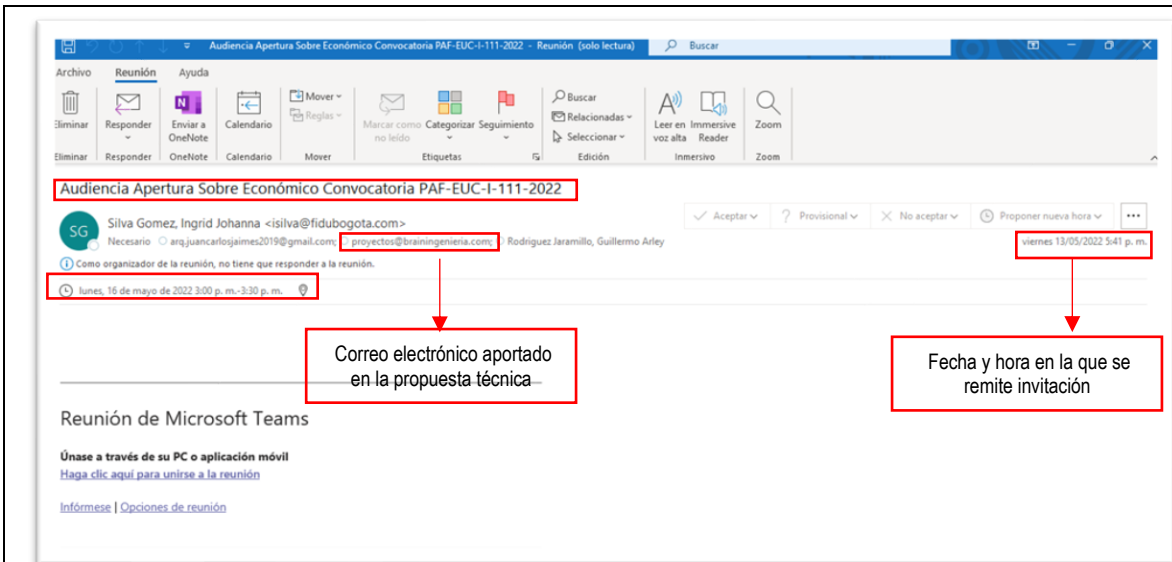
Audiencia Apertura Sobre Económico Convocatoria PAF-EUC-I-111-2022 - Reunión (solo lectura)

Buscar

Archivo Reunión Ayuda

Eliminar
Eliminar

Responder
Responder

Enviar a OneNote
OneNote

Calendario
Calendario

Mover
Reglas
Mover

Marcar como no leído
Categorizar
Seguimiento
Etiquetas

Buscar
Relacionadas
Seleccionar
Edición

Leer en voz alta
Immersive Reader
Inmersivo

Zoom
Zoom

Audiencia Apertura Sobre Económico Convocatoria PAF-EUC-I-111-2022

Aceptar Provisional No aceptar Proponer nueva hora ...

SG Silva Gomez, Ingrid Johanna <isilva@fidubogota.com>

Necesario arq.juancarlosjaimes2019@gmail.com; proyectos@brainingenieria.com; Rodriguez Jaramillo, Guillermo Arley

viernes 13/05/2022 5:41 p. m.

Como organizador de la reunión, no tiene que responder a la reunión.

lunes, 16 de mayo de 2022 3:00 p. m.-3:30 p. m.

Correo electrónico aportado en la propuesta técnica

Fecha y hora en la que se remite invitación

Reunión de Microsoft Teams

Únase a través de su PC o aplicación móvil
Haga clic aquí para unirse a la reunión

Infórmese | Opciones de reunión